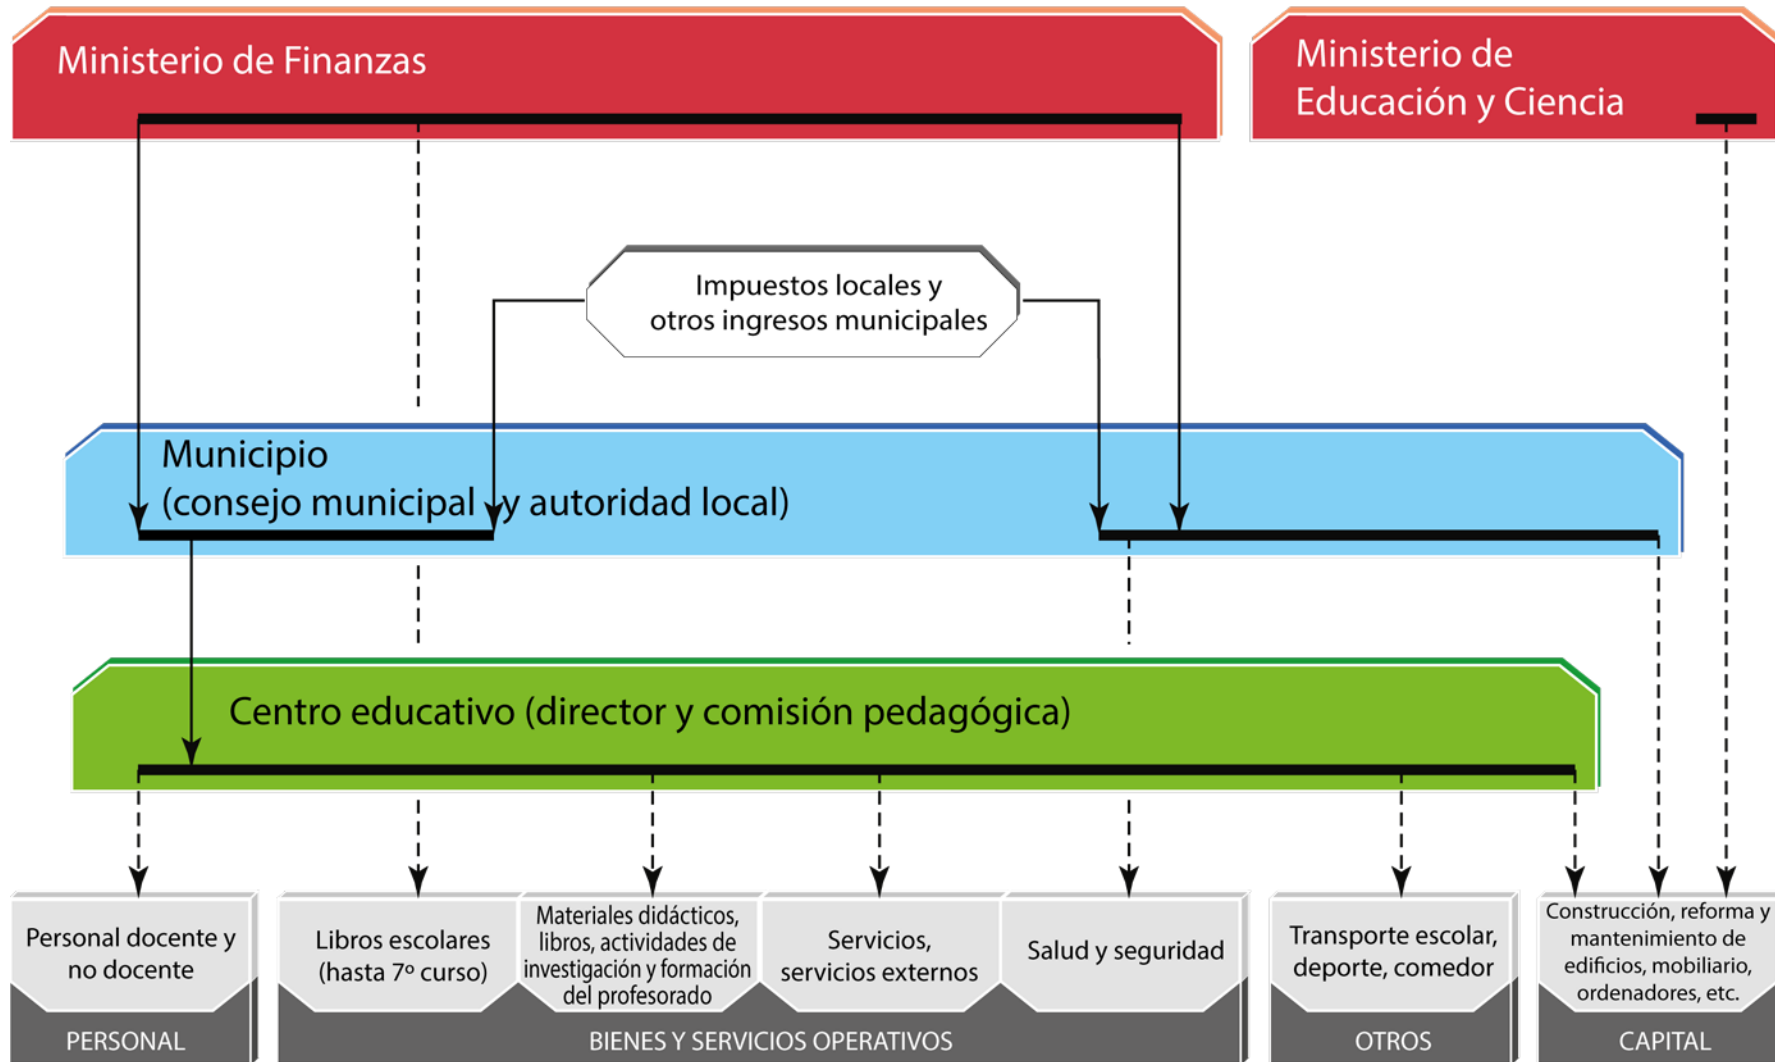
Ministerio de Finanzas

Ministerio de Educación y Ciencia

Impuestos locales y otros ingresos municipales

Municipio (consejo municipal y autoridad local)

Centro educativo (director y comisión pedagógica)

Personal docente y no docente

Libros escolares (hasta 7º curso)

Materiales didácticos, libros, actividades de investigación y formación del profesorado

Servicios, servicios externos

Salud y seguridad

Transporte escolar, deporte, comedor

Construcción, reforma y mantenimiento de edificios, mobiliario, ordenadores, etc.

PERSONAL

BIENES Y SERVICIOS OPERATIVOS

OTROS

CAPITAL